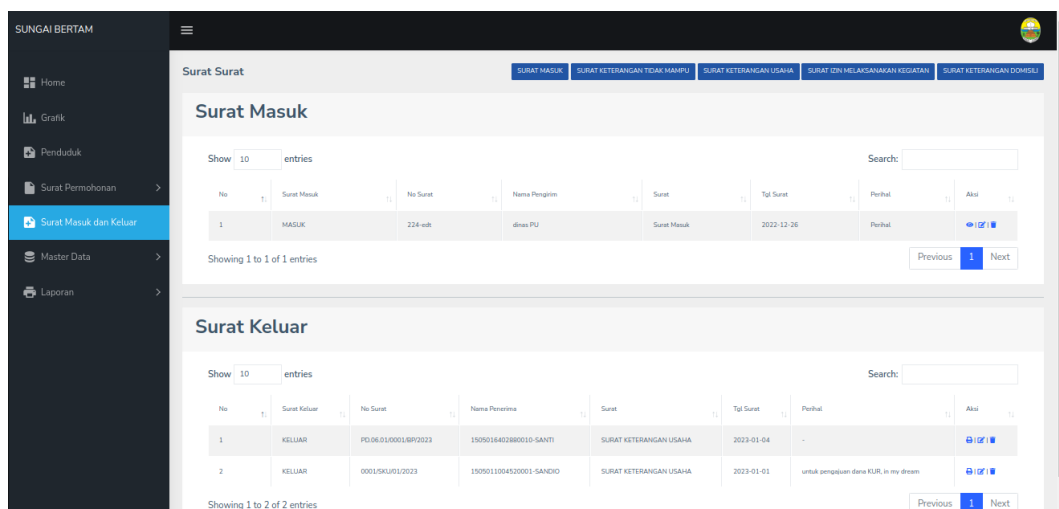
SUNGAI BERTAM

Home
Grafik
Penduduk
Surat Permohonan
Surat Masuk dan Keluar
Master Data
Laporan

Surat Surat

SURAT MASUK | SURAT KETERANGAN TIDAK MAMPU | SURAT KETERANGAN USAHA | SURAT IZIN MELAKSANAKAN KEGIATAN | SURAT KETERANGAN DOMISILI

Surat Masuk

Show 10 entries

Search:

| No | Surat Masuk | No Surat | Nama Pengirim | Surat | Tgl Surat | Perihal | Aksi |
|---|---|---|---|---|---|---|---|
| 1 | MASUK | 224-edt | dinas PU | Surat Masuk | 2022-12-26 | Perihal | |

Showing 1 to 1 of 1 entries

Previous 1 Next

Surat Keluar

Show 10 entries

Search:

| No | Surat Keluar | No Surat | Nama Penerima | Surat | Tgl Surat | Perihal | Aksi |
|---|---|---|---|---|---|---|---|
| 1 | KELUAR | PD.06.01/0001/BP/2023 | 1505016402880010-SANTI | SURAT KETERANGAN USAHA | 2023-01-04 | - | |
| 2 | KELUAR | 0001/SKU/01/2023 | 1505011004520001-SANDIO | SURAT KETERANGAN USAHA | 2023-01-01 | untuk pengajuan dana KUR, in my dream | |

Showing 1 to 2 of 2 entries

Previous 1 Next